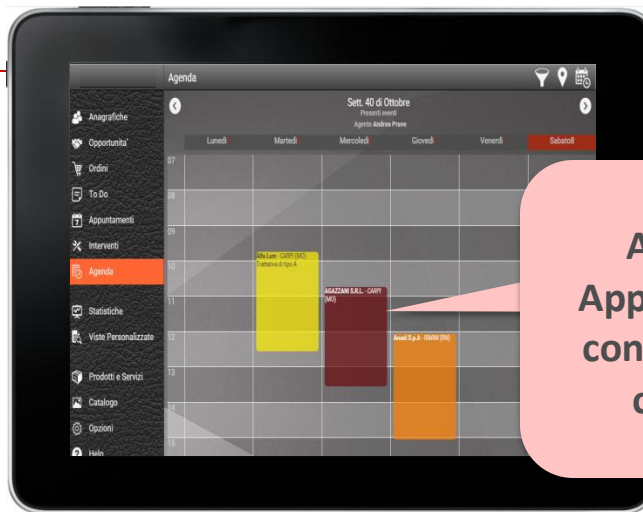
Agenda

Sett. 40 di Ottobre
Presenti eventi
Agente Andrea Prave

Lunedì | Martedì | Mercoledì | Giovedì | Venerdì | Sabato

07
08
09
10
11
12
13
14
15

Alfa Lum - CARPI (MO)
Trattativa di tipo A

AGAZZANI S.R.L. - CARPI (MO)

Amati S.p.A. - RIMINI (RN)

Anagrafiche
Opportunita'
Ordini
To Do
Appuntamenti
Interventi
Agenda
Statistiche
Viste Personalizzate
Prodotti e Servizi
Catalogo
Opzioni
Help

A
App
con
c